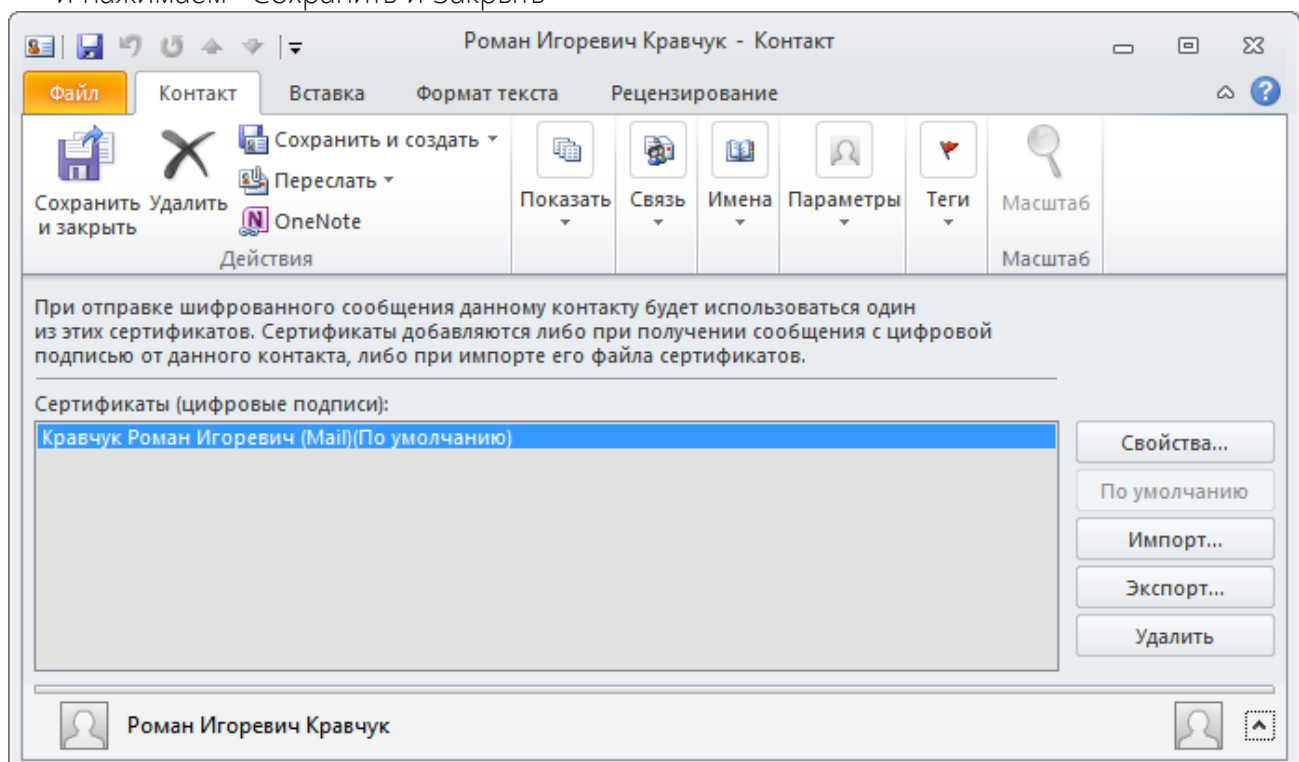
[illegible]

Роман Игоревич Кравчук - Контакт

Файл | Контакт | Вставка | Формат текста | Рецензирование

Сохранить и закрыть | Удалить | Сохранить и создать | Переслать | OneNote

Действия

Показать | Связь | Имена | Параметры | Теги | Масштаб

Масштаб

При отправке шифрованного сообщения данному контакту будет использоваться один из этих сертификатов. Сертификаты добавляются либо при получении сообщения с цифровой подписью от данного контакта, либо при импорте его файла сертификатов.

Сертификаты (цифровые подписи):

Кравчук Роман Игоревич (Mail)(По умолчанию)

Свойства...

По умолчанию

Импорт...

Экспорт...

Удалить

Роман Игоревич Кравчук